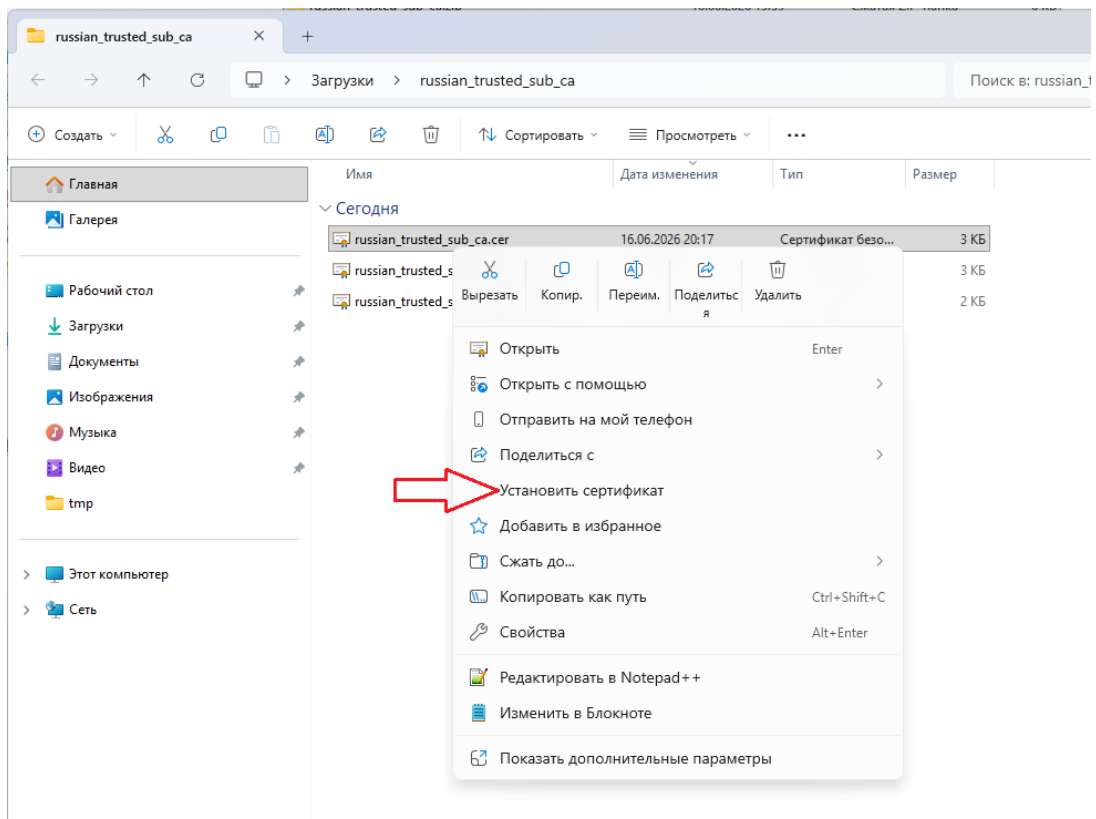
russian_trusted_sub_ca

Загрузки > russian_trusted_sub_ca

Поиск в: russian_t

Создать

Сортировать

Просмотреть

...

Главная

Галерея

Рабочий стол

Загрузки

Документы

Изображения

Музыка

Видео

tmp

Этот компьютер

Сеть

| Имя | Дата изменения | Тип | Размер |
|---|---|---|---|
| Сегодня | | | |
| russian_trusted_sub_ca.cer | 16.06.2026 20:17 | Сертификат безо... | 3 КБ |
| russian_trusted_s | | | 3 КБ |
| russian_trusted_s | | | 2 КБ |

Вырезать

Копир.

Переим.

Поделиться

Удалить

Открыть Enter

Открыть с помощью

Отправить на мой телефон

Поделиться с

Установить сертификат

Добавить в избранное

Сжать до...

Копировать как путь Ctrl+Shift+C

Свойства Alt+Enter

Редактировать в Notepad++

Изменить в Блокноте

Показать дополнительные параметры